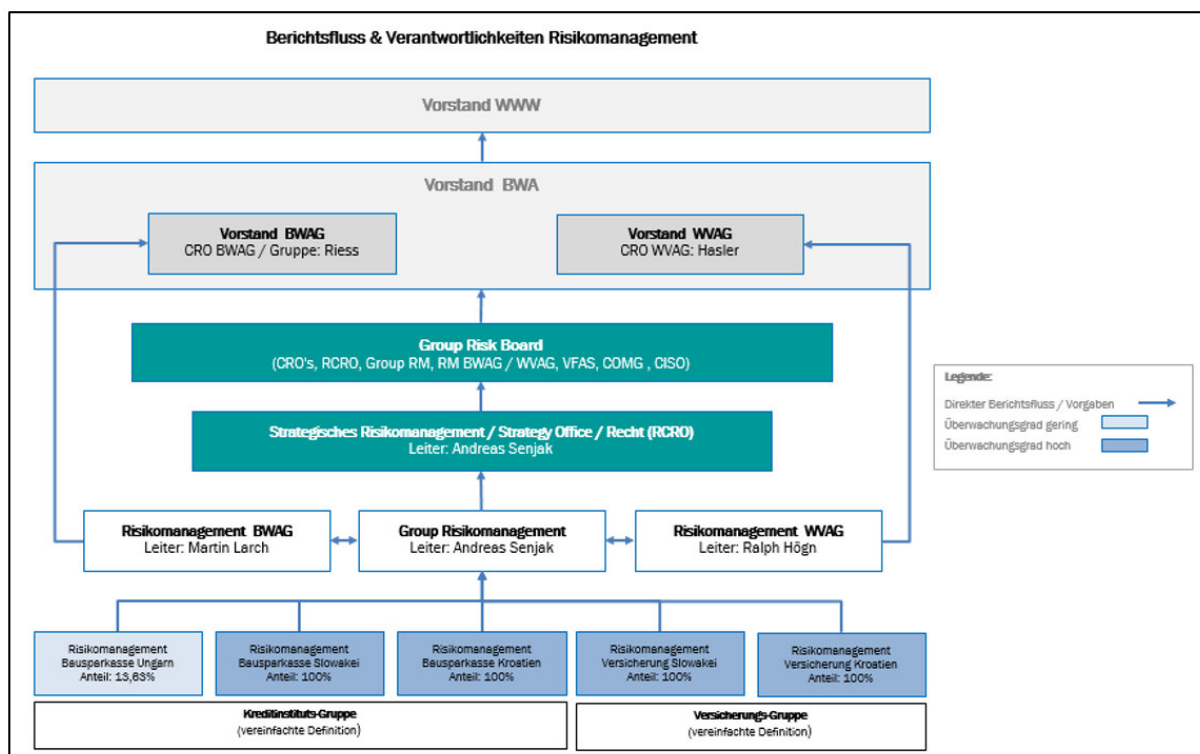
Berichtsfluss & Verantwortlichkeiten Risikomanagement

Vorstand WWW

Vorstand BWA

Vorstand BWAG
CRO BWAG / Gruppe: Riess

Vorstand WVAG
CRO WVAG: Hasler

Group Risk Board
(CRO's, RCRO, Group RM, RM BWAG / WVAG, VFAS, COMG , CISO)

Strategisches Risikomanagement / Strategy Office / Recht (RCRO)
Leiter: Andreas Senjak

Risikomanagement BWAG
Leiter: Martin Larch

Group Risikomanagement
Leiter: Andreas Senjak

Risikomanagement WVAG
Leiter: Ralph Högn

Risikomanagement
Bausparkasse Ungarn
Anteil: 13,63%

Risikomanagement
Bausparkasse Slowakei
Anteil: 100%

Risikomanagement
Bausparkasse Kroatien
Anteil: 100%

Risikomanagement
Versicherung Slowakei
Anteil: 100%

Risikomanagement
Versicherung Kroatien
Anteil: 100%

Kreditinstituts-Gruppe
(vereinfachte Definition)

Versicherungs-Gruppe
(vereinfachte Definition)

Legende:
Direkter Berichtsfluss / Vorgaben
Überwachungsgrad gering
Überwachungsgrad hoch